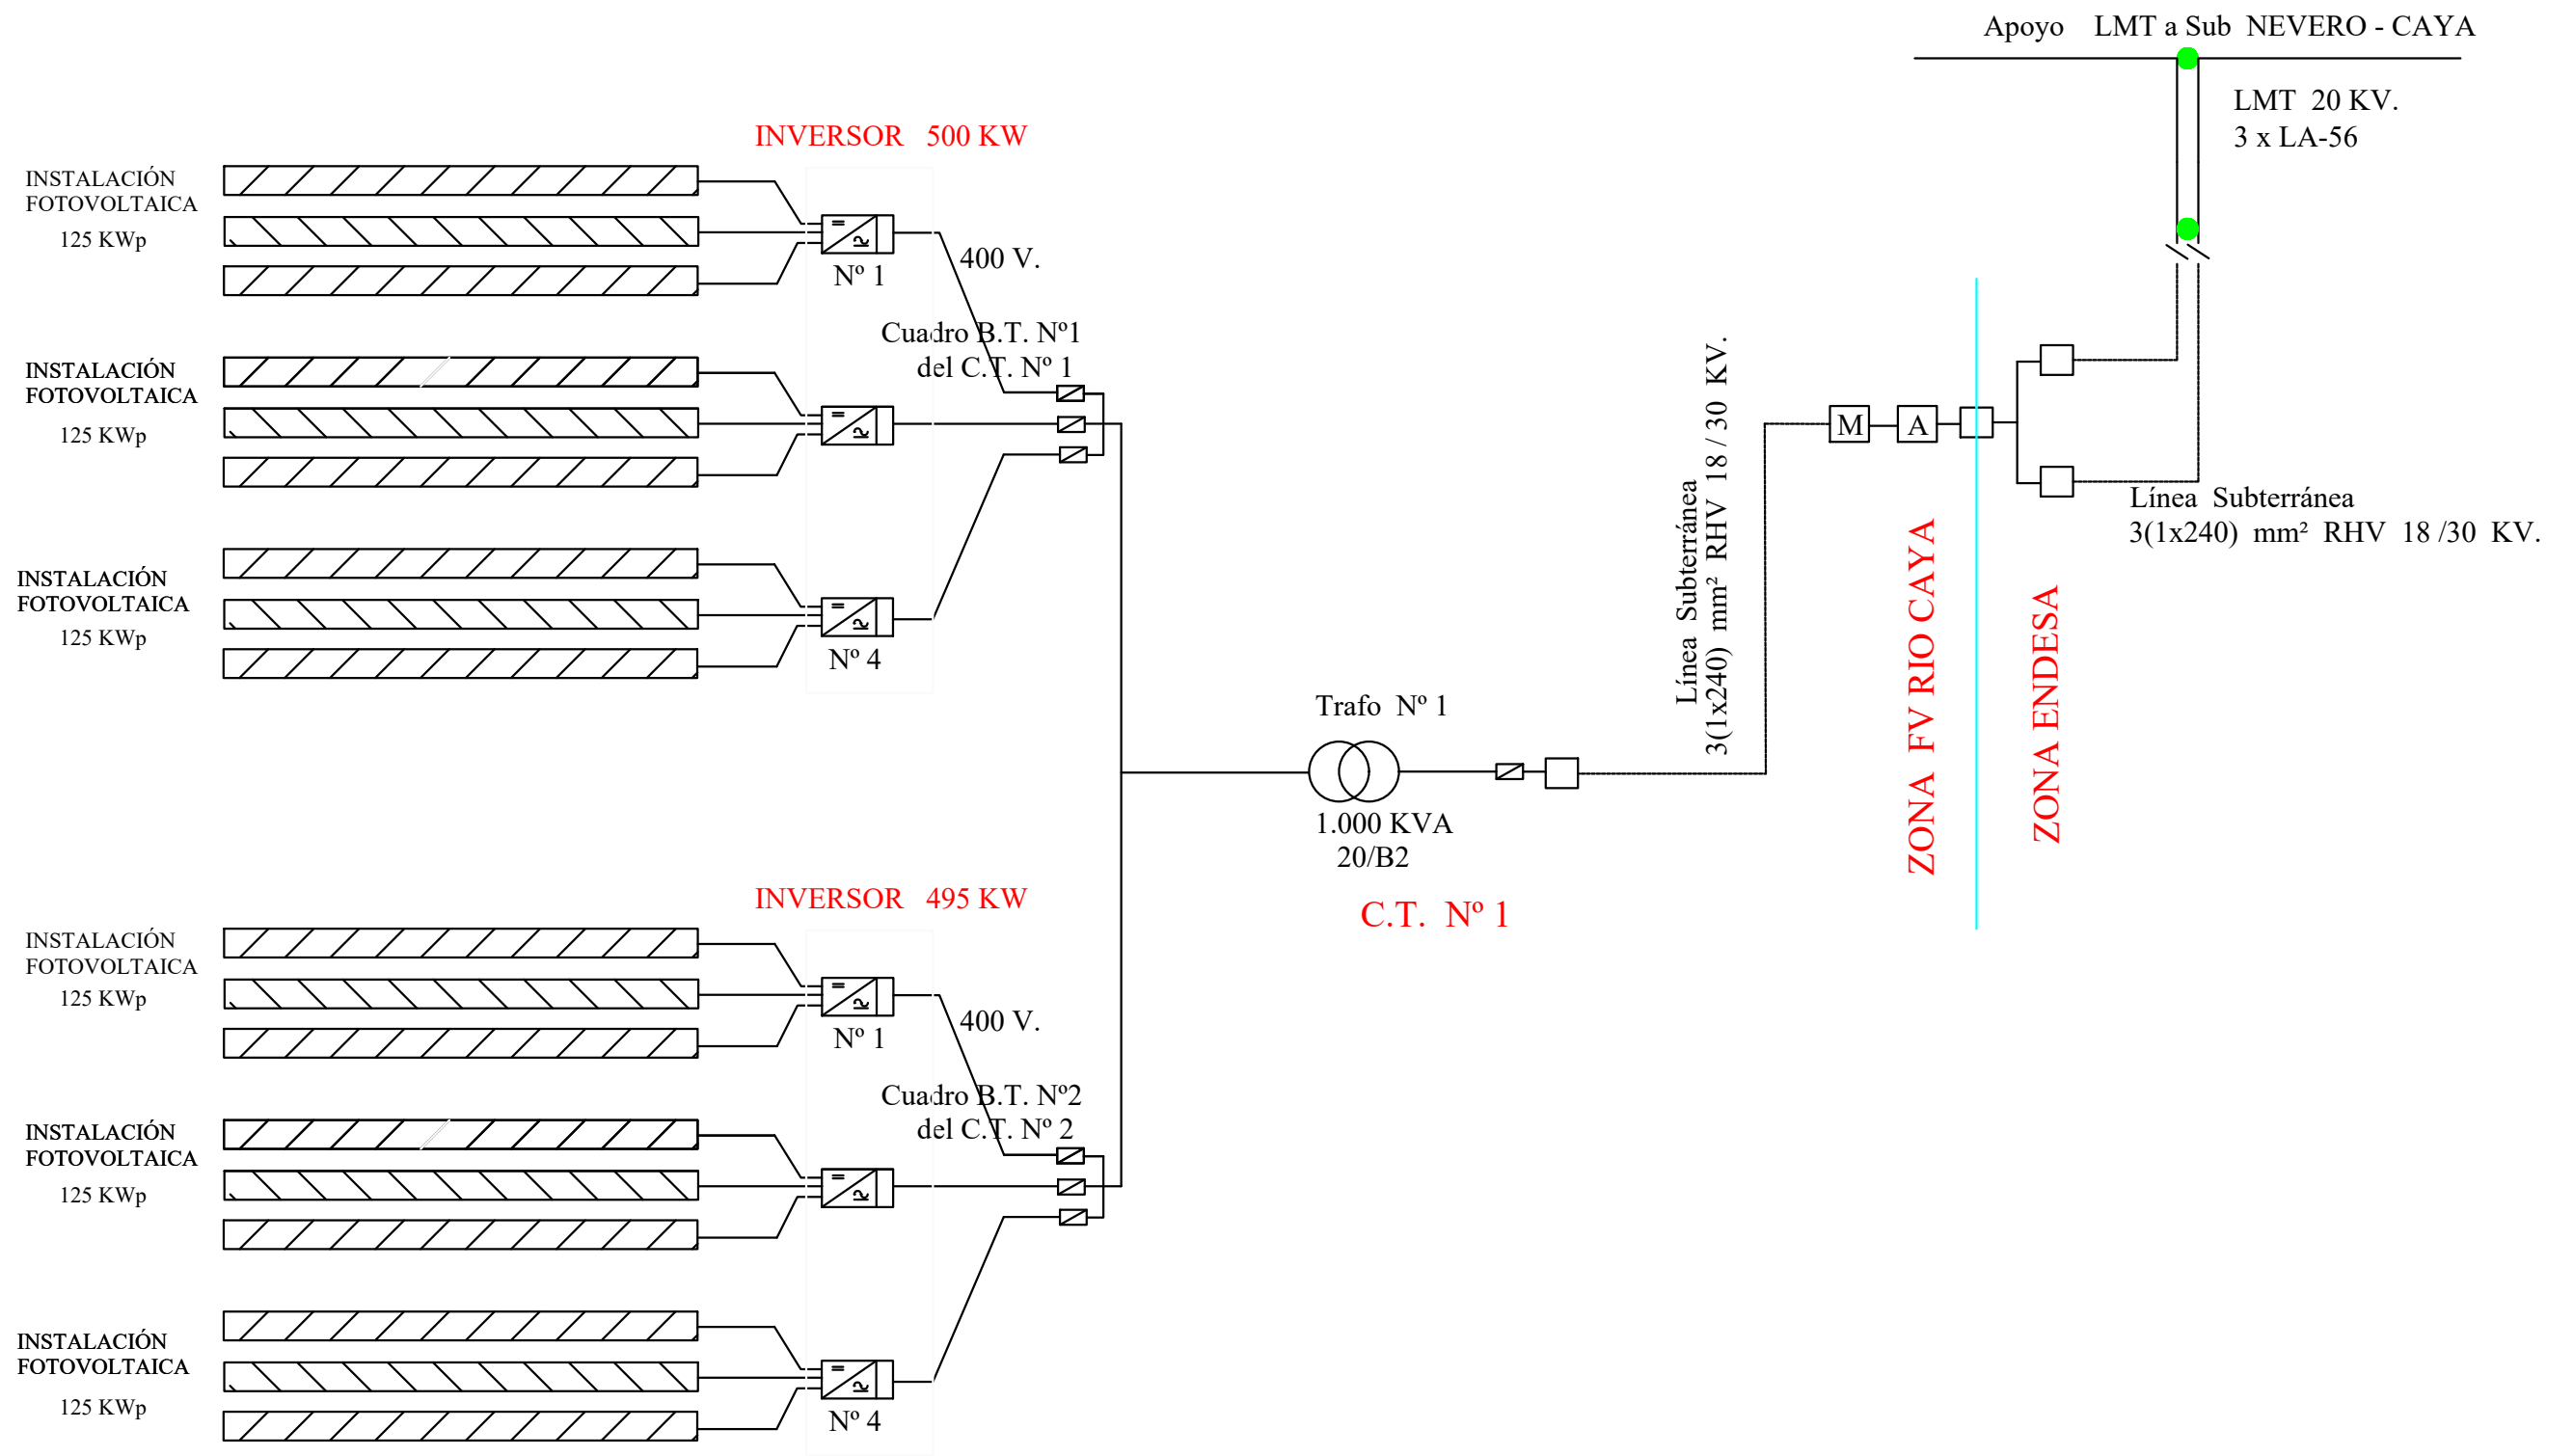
Apoyo LMT a Sub NEVERO - CAYA

LMT 20 KV.
3 x LA-56

INVERSOR 500 KW

INSTALACIÓN FOTOVOLTAICA
125 KWp

Nº 1

400 V.

INSTALACIÓN FOTOVOLTAICA
125 KWp

Cuadro B.T. Nº1
del C.T. Nº 1

INSTALACIÓN FOTOVOLTAICA
125 KWp

Nº 4

Línea Subterránea
3(1x240) mm² RHV 18 / 30 KV.

M

A

Línea Subterránea
3(1x240) mm² RHV 18 /30 KV.

ZONA FV RIO CAYA

ZONA ENDESA

Trafo Nº 1

1.000 KVA
20/B2

C.T. Nº 1

INVERSOR 495 KW

INSTALACIÓN FOTOVOLTAICA
125 KWp

Nº 1

400 V.

INSTALACIÓN FOTOVOLTAICA
125 KWp

Cuadro B.T. Nº2
del C.T. Nº 2

INSTALACIÓN FOTOVOLTAICA
125 KWp

Nº 4